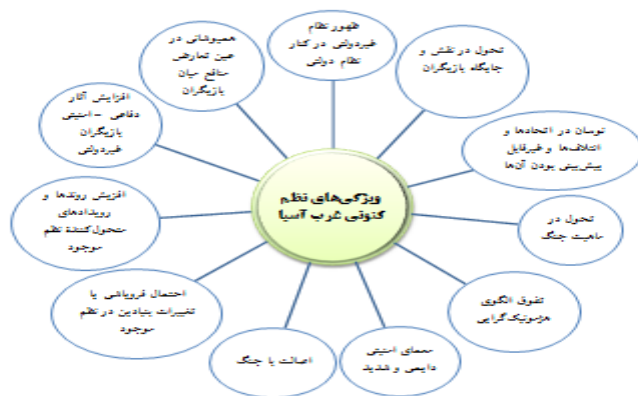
ویژگی‌های نظم کنونی غرب آسیا

ظهور نظام غیردولتی در کنار نظام دولتی

تحول در نقش و جایگاه بازیگران

نوسان در اتحادها و ائتلاف‌ها و غیرقابل پیش‌بینی بودن آن‌ها

تحول در ماهیت جنگ

تفوق الگوی هژمونیک‌گرایی

معمای امنیتی دایمی و شدید

اصالت با جنگ

احتمال فروپاشی یا تغییرات بنیادین در نظم موجود

افزایش روندها و رویدادهای متحول‌کننده نظم موجود

افزایش آثار دفاعی - امنیتی بازیگران غیردولتی

همپوشانی در عین تعارض منافع میان بازیگران